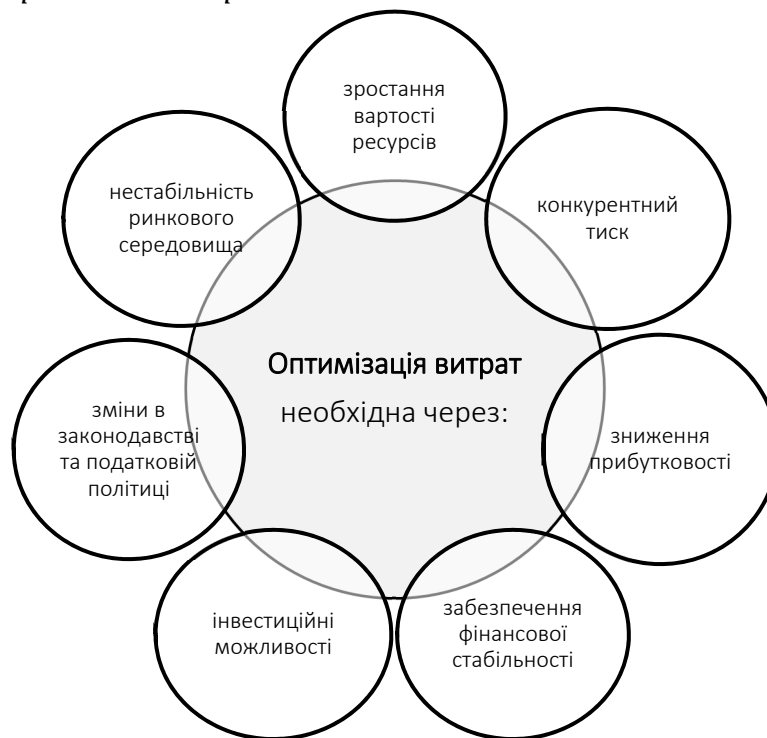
Оптимізація витрат
необхідна через:

зростання вартості ресурсів

конкурентний тиск

зниження прибутковості

забезпечення фінансової стабільності

інвестиційні можливості

зміни в законодавстві та податковій політиці

нестабільність ринкового середовища